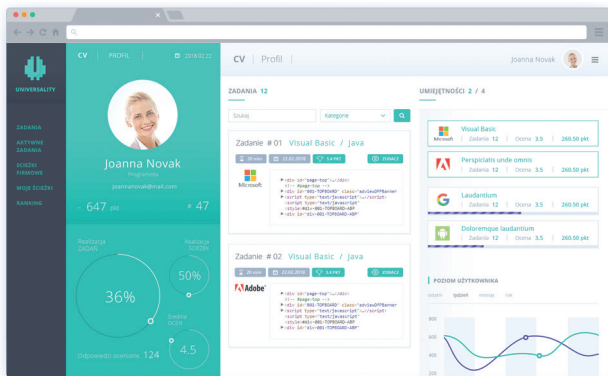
UNIVERSALITY

ZADANIA
AKTYWNE ZADANIA
ŚCIEŻKI FIRMOWE
MOJE ŚCIEŻKI
RANKING

CV | PROFIL 2018.02.22

Joanna Novak
Programista
joannanovak@mail.com

647 pkt # 47

Realizacja ZADAŃ
36%
Realizacja ŚCIEŻEK
50%
Średnia OCEN
4.5
Odpowiedzi ocenione 124

CV | Profil Joanna Novak

ZADANIA 12

Szukaj Kategorie

Zadanie # 01 Visual Basic / Java
20 min 22.02.2018 5.4 PKT ZOBACZ
Microsoft
<div id="page-top"></div>
<!-- #page-top -->
<div id="001-TOPBOARD" class="adviewDFPBanner">
<script type="text/javascript"></script>
<style>#div-001-TOPBOARD-ABP
<div id="div-001-TOPBOARD-ABP"

Zadanie # 02 Visual Basic / Java
20 min 22.02.2018 5.4 PKT ZOBACZ
Adobe
<div id="page-top"></div>
<!-- #page-top -->
<div id="001-TOPBOARD" class="adviewDFPBanner">
<script type="text/javascript"></script>
<style>#div-001-TOPBOARD-ABP
<div id="div-001-TOPBOARD-ABP"

UMIEJĘTNOŚCI 2 / 4

Visual Basic
Microsoft Zadania 12 | Ocena 3.5 | 260.50 pkt
Perspiciatis unde omnis
Zadania 12 | Ocena 3.5 | 260.50 pkt
Laudantium
Zadania 12 | Ocena 3.5 | 260.50 pkt
Doloremque laudantium
Zadania 12 | Ocena 3.5 | 260.50 pkt

POZIOM UŻYTKOWNIKA
dzień tydzień miesiąc rok
800
600
400
200